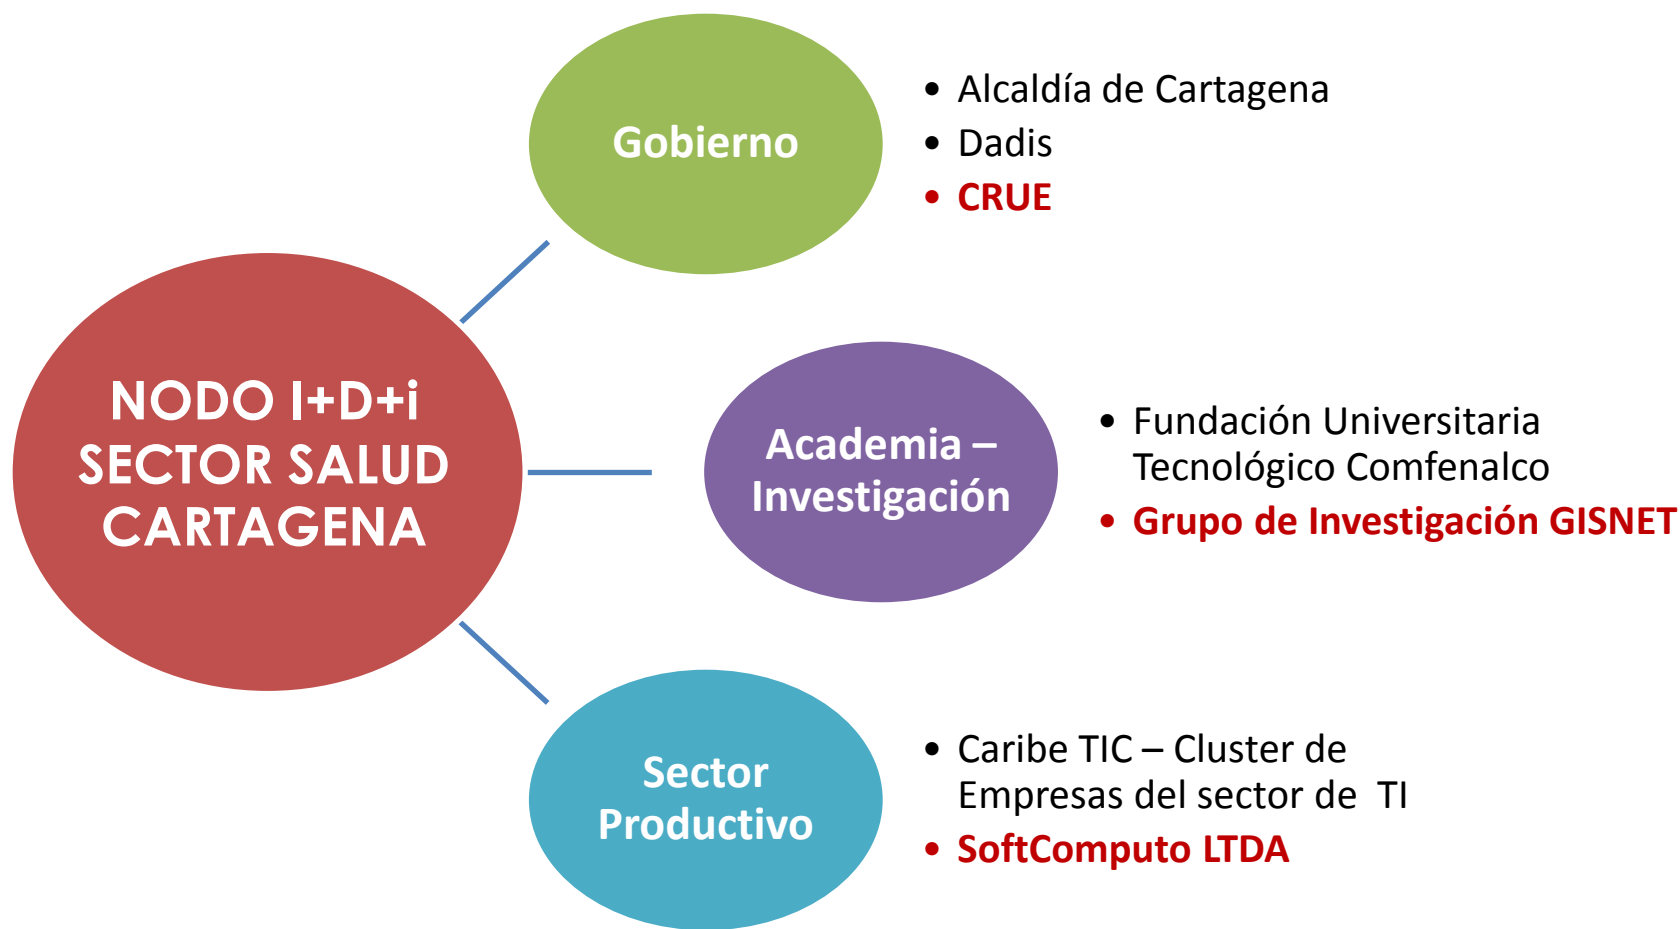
NODO I+D+i SECTOR SALUD CARTAGENA

Gobierno

• Alcaldía de Cartagena
• Dadis
• CRUE

Academia – Investigación

• Fundación Universitaria Tecnológico Comfenalco
• Grupo de Investigación GISNET

Sector Productivo

• Caribe TIC – Cluster de Empresas del sector de TI
• SoftComputo LTDA